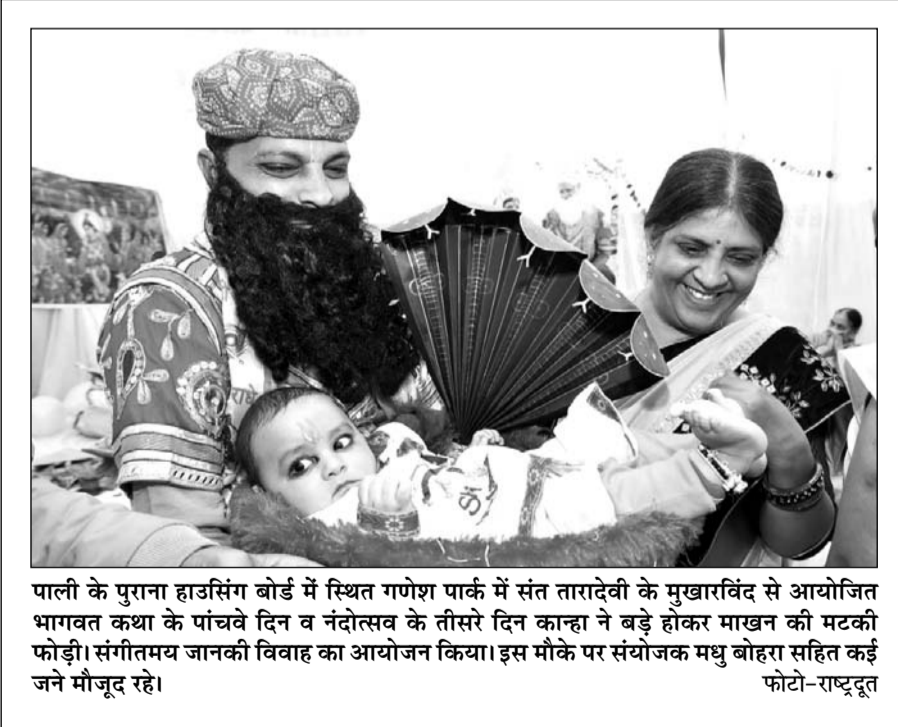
पाली के पुराना हाउसिंग बोर्ड में स्थित गणेश पार्क में संत तारादेवी के मुखारविंद से आयोजित भागवत कथा के पांचवे दिन व नंदोत्सव के तीसरे दिन कान्हा ने बड़े होकर माखन की मटकी फोड़ी। संगीतमय जानकी विवाह का आयोजन किया। इस मौके पर संयोजक मधु बोहरा सहित कई जने मौजूद रहे। फोटो-राष्ट्रदूत